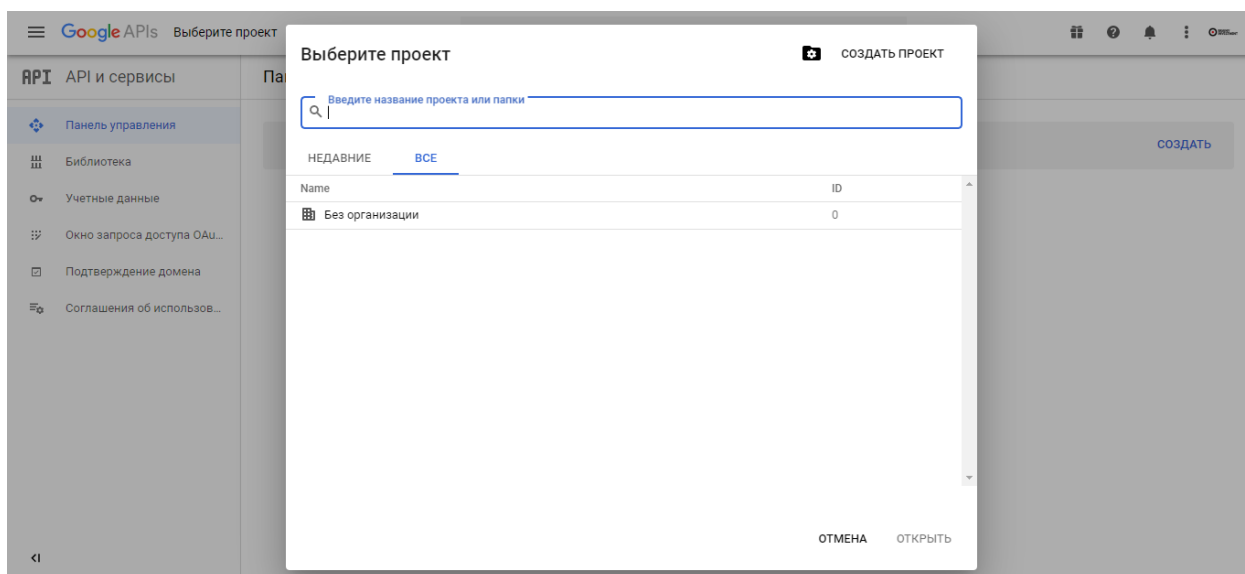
Google APIs Выберите проект

API API и сервисы

Пан

Панель управления

Библиотека

Учетные данные

Окно запроса доступа OAu...

Подтверждение домена

Соглашения об использов...

СОЗДАТЬ

Выберите проект

СОЗДАТЬ ПРОЕКТ

Введите название проекта или папки

НЕДАВНИЕ ВСЕ

| Name | ID |
|---|---|
| Без организации | 0 |

ОТМЕНА ОТКРЫТЬ